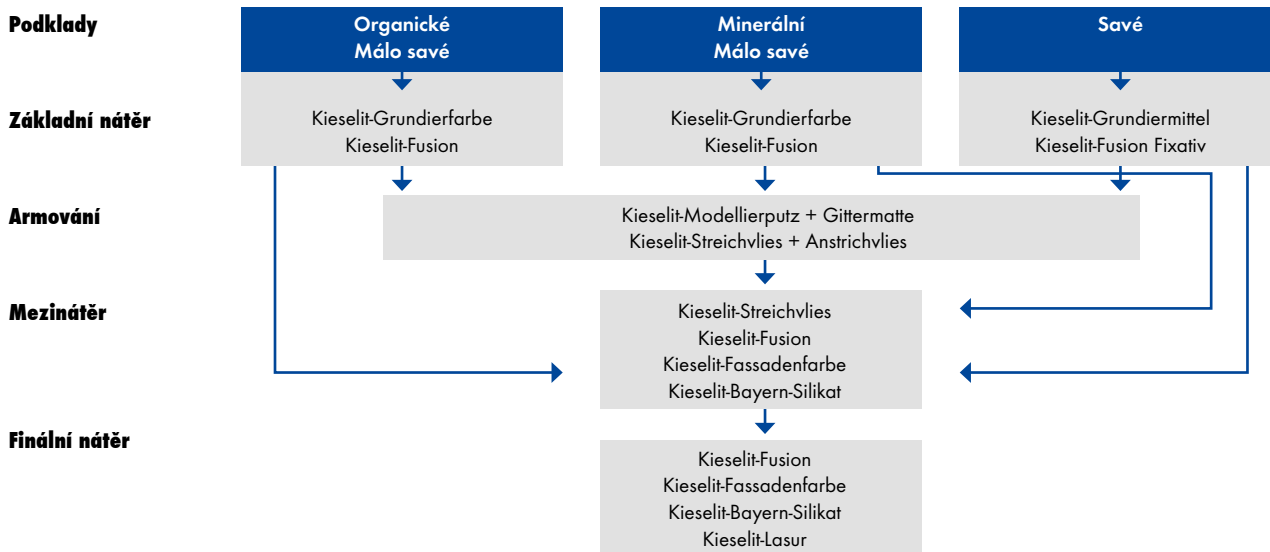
Podklady

Organické
Málo savé

Minerální
Málo savé

Savé

Základní nátěr

Kieselit-Grundierfarbe
Kieselit-Fusion

Kieselit-Grundierfarbe
Kieselit-Fusion

Kieselit-Grundiermittel
Kieselit-Fusion Fixativ

Armování

Kieselit-Modellierputz + Gittermatte
Kieselit-Streichvlies + Anstrichvlies

Mezinátěr

Kieselit-Streichvlies
Kieselit-Fusion
Kieselit-Fassadenfarbe
Kieselit-Bayern-Silikat

Finální nátěr

Kieselit-Fusion
Kieselit-Fassadenfarbe
Kieselit-Bayern-Silikat
Kieselit-Lasur